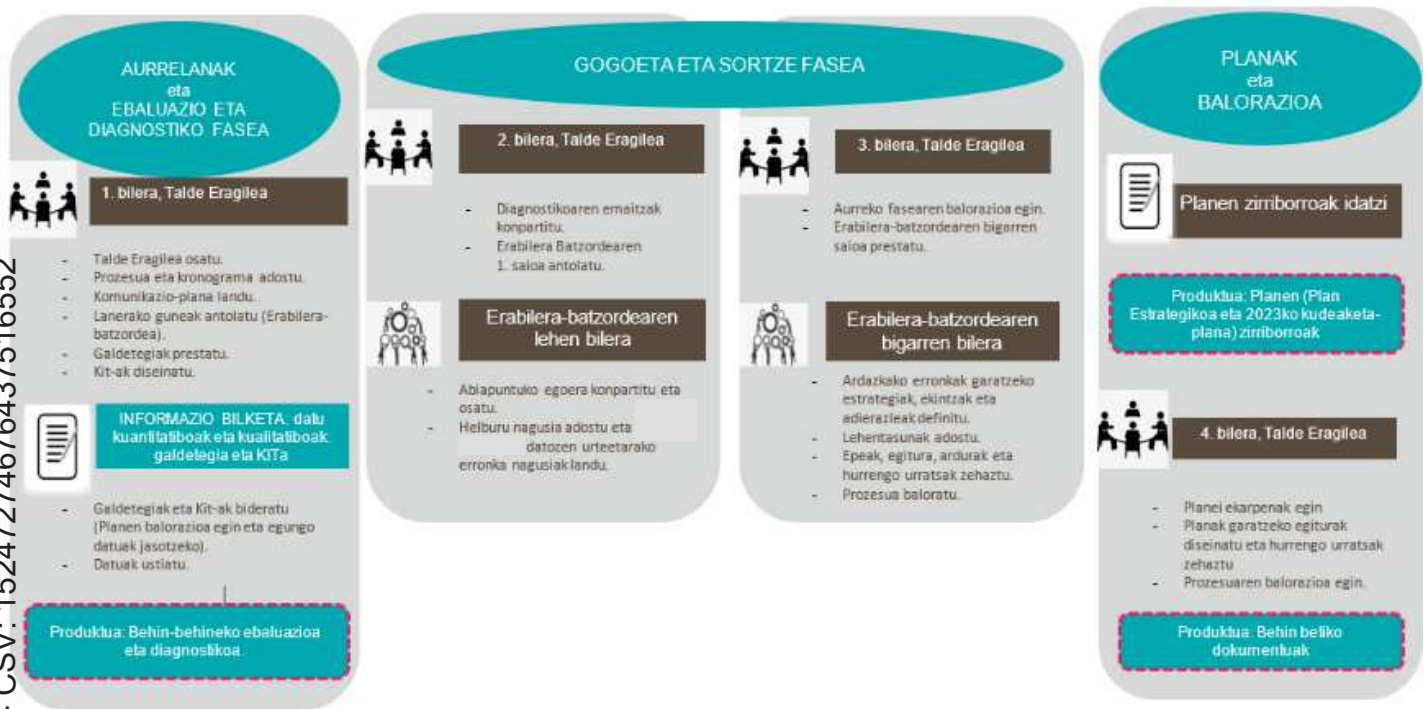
AURRELANAK
eta
EBALUAZIO ETA DIAGNOSTIKO FASEA

1. bilera, Talde Eragilea

- Talde Eragilea osatu.
- Prozesua eta kronograma adostu.
- Komunikazio-plana landu.
- Lanerako guneak antolatu (Erabilera-batzordea).
- Galdetegiak prestatu.
- Kit-ak diseinatu.

INFORMAZIO BILKETA: datu kuantitatiboak eta kualitatiboak: galdetegia eta KITa

- Galdetegiak eta Kit-ak bideratu (Planen balorazioa egin eta egungo datuak jasotzeko).
- Datuak ustiatu.

Produktua: Behin-behineko ebaluazioa eta diagnostikoa.

GOGOETA ETA SORTZE FASEA

2. bilera, Talde Eragilea

- Diagnostikoaren emaitzak konpartitu.
- Erabilera Batzordearen 1. saioa antolatu.

Erabilera-batzordearen lehen bilera

- Abiapuntuko egoera konpartitu eta osatu.
- Helburu nagusia adostu eta datozen urteetarako erronka nagusiak landu.

3. bilera, Talde Eragilea

- Aurreko fasearen balorazioa egin.
- Erabilera-batzordearen bigarren saioa prestatu.

Erabilera-batzordearen bigarren bilera

- Ardazkako erronkak garatzeko estrategiak, ekintzak eta adierazleak definitu.
- Lehentasunak adostu.
- Epeak, egitura, ardurak eta hurrengo urratsak zehaztu.
- Prozesua baloratu.

PLANAK
eta
BALORAZIOA

Planen zirriborroak idatzi

Produktua: Planen (Plan Estrategikoa eta 2023ko kudeaketa-plana) zirriborroak

4. bilera, Talde Eragilea

- Planei ekarpenak egin
- Planak garatzeko egiturak diseinatu eta hurrengo urratsak zehaztu
- Prozesuaren balorazioa egin.

Produktua: Behin betiko dokumentuak

CSV: 15247274676437516552